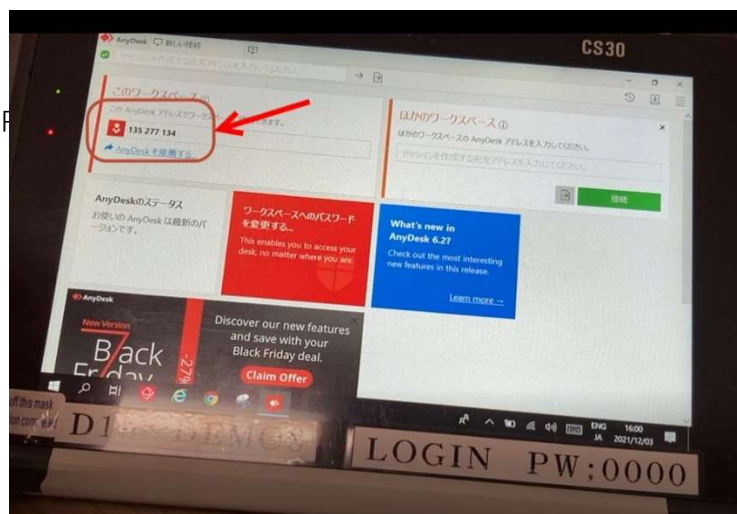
AnyDesk 新しい接続

CS30

このワークスペース

この AnyDesk アドレス

135 277 134

AnyDesk を推薦する

ほかのワークスペース

ほかのワークスペースの AnyDesk アドレスを入力してください。

接続

AnyDeskのステータス

お使いの AnyDesk は最新のバージョンです。

ワークスペースへのパスワードを変更する...

This enables you to access your desk, no matter where you are.

What's new in AnyDesk 6.2?

Check out the most interesting new features in this release.

Learn more →

AnyDesk

New Version

Black Friday

-27%

Discover our new features and save with your Black Friday deal.

Claim Offer

ENG JA 16:00 2021/12/03

D1 DEMO

LOGIN PW:0000